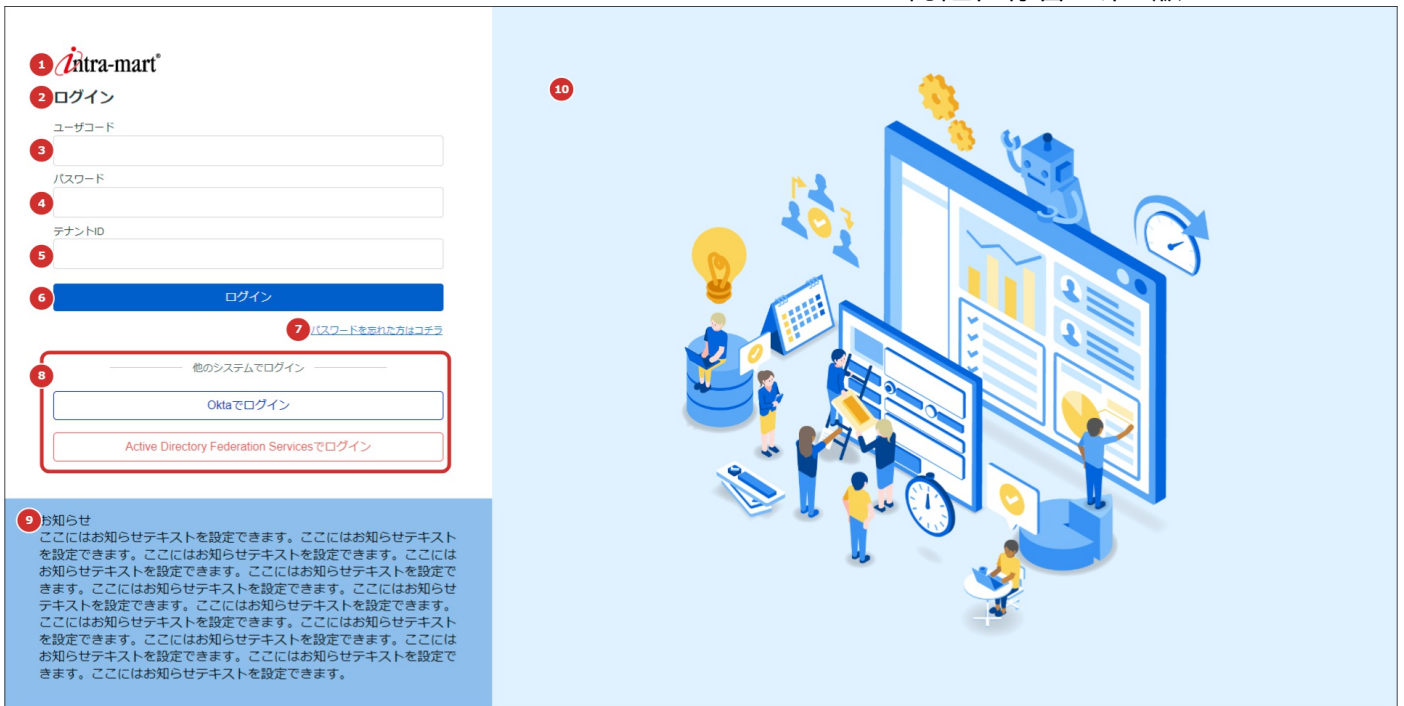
1 intra-mart®

2 ログイン

ユーザコード

3

パスワード

4

テナントID

5

6 ログイン

7 パスワードを忘れた方はコチラ

8 他のシステムでログイン

Oktaでログイン

Active Directory Federation Servicesでログイン

9 お知らせ

ここにはお知らせテキストを設定できます。ここにはお知らせテキストを設定できます。ここにはお知らせテキストを設定できます。ここにはお知らせテキストを設定できます。ここにはお知らせテキストを設定できます。ここにはお知らせテキストを設定できます。ここにはお知らせテキストを設定できます。ここにはお知らせテキストを設定できます。ここにはお知らせテキストを設定できます。ここにはお知らせテキストを設定できます。ここにはお知らせテキストを設定できます。ここにはお知らせテキストを設定できます。ここにはお知らせテキストを設定できます。

10